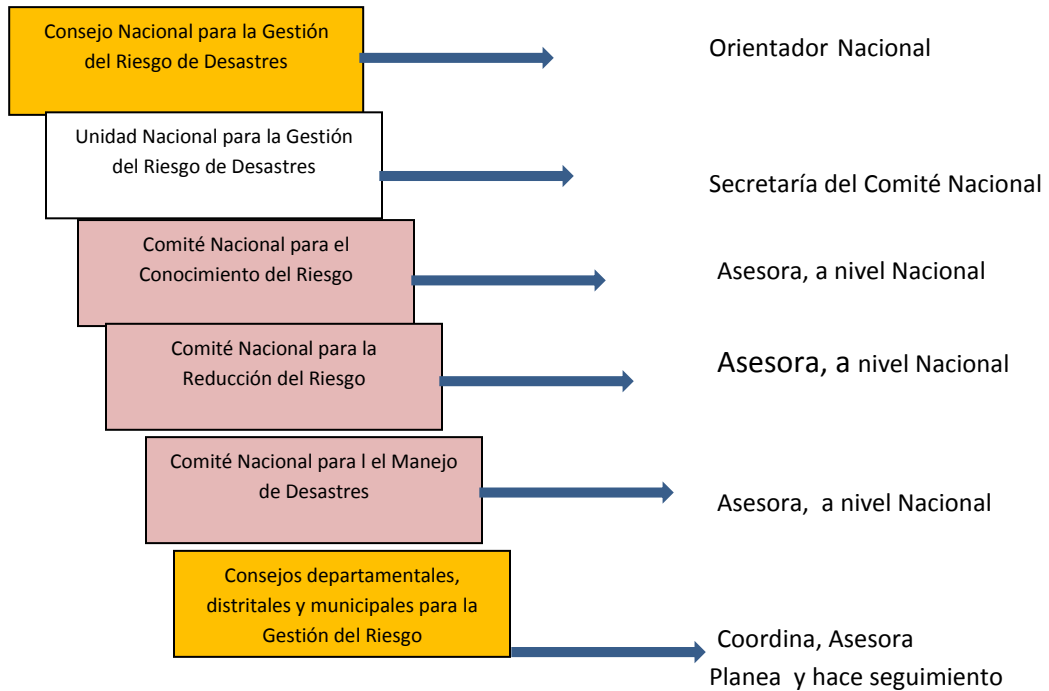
Consejo Nacional para la Gestión del Riesgo de Desastres

Orientador Nacional

Unidad Nacional para la Gestión del Riesgo de Desastres

Secretaría del Comité Nacional

Comité Nacional para el Conocimiento del Riesgo

Asesora, a nivel Nacional

Comité Nacional para la Reducción del Riesgo

Asesora, a nivel Nacional

Comité Nacional para l el Manejo de Desastres

Asesora, a nivel Nacional

Consejos departamentales, distritales y municipales para la Gestión del Riesgo

Coordina, Asesora
Planea y hace seguimiento